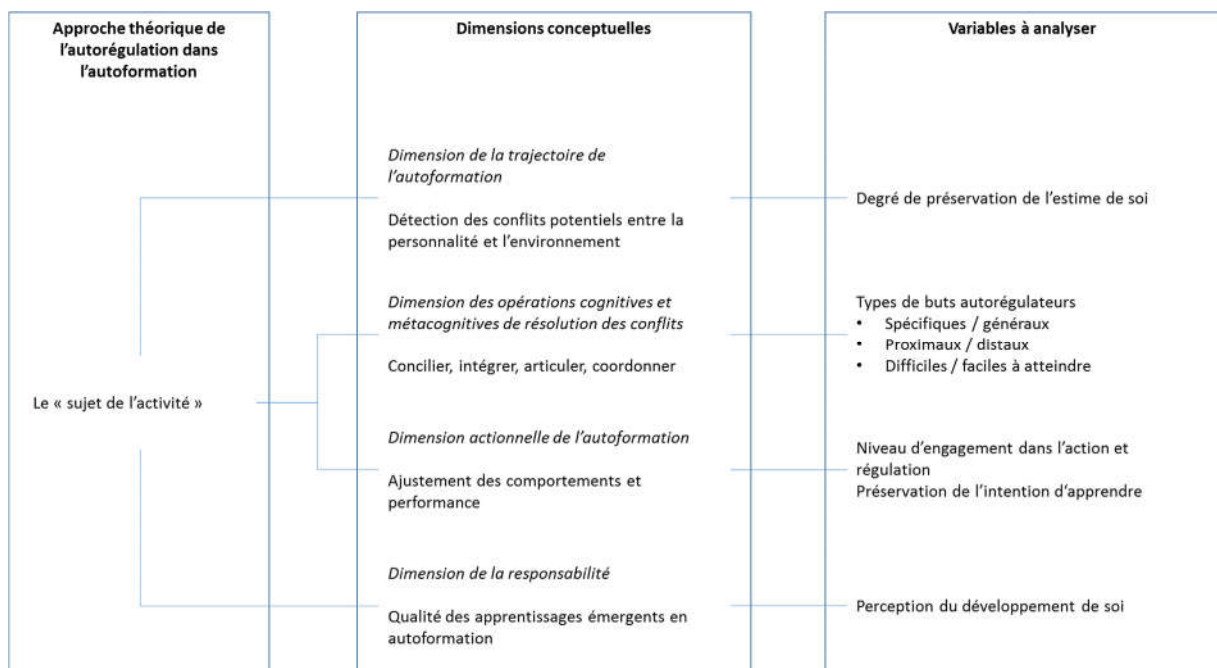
Approche théorique de l'autorégulation dans l'autoformation

Le « sujet de l'activité »

Dimensions conceptuelles

Dimension de la trajectoire de l'autoformation

Détection des conflits potentiels entre la personnalité et l'environnement

Dimension des opérations cognitives et métacognitives de résolution des conflits

Concilier, intégrer, articuler, coordonner

Dimension actionnelle de l'autoformation

Ajustement des comportements et performance

Dimension de la responsabilité

Qualité des apprentissages émergents en autoformation

Variables à analyser

Degré de préservation de l'estime de soi

Types de buts autorégulateurs
• Spécifiques / généraux
• Proximaux / distaux
• Difficiles / faciles à atteindre

Niveau d'engagement dans l'action et régulation
Préservation de l'intention d'apprendre

Perception du développement de soi